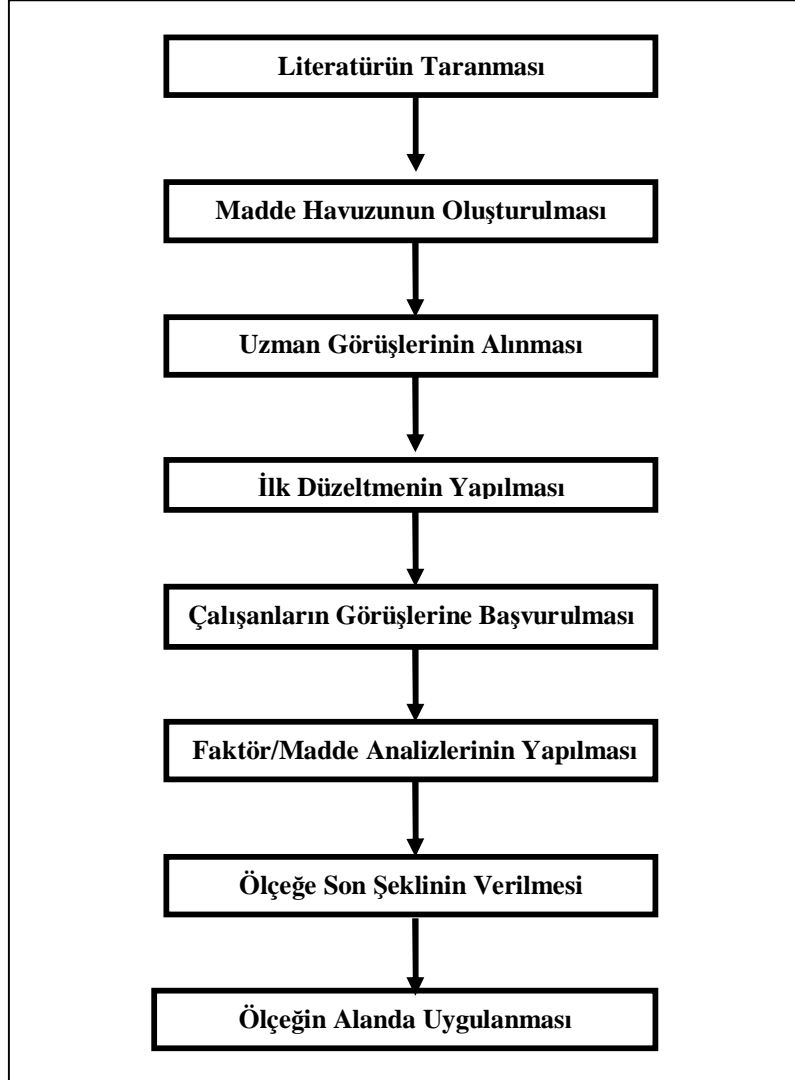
Literatürün Taranması

Madde Havuzunun Oluşturulması

Uzman Görüşlerinin Alınması

İlk Düzeltmenin Yapılması

Çalışanların Görüşlerine Başvurulması

Faktör/Madde Analizlerinin Yapılması

Ölçeğe Son Şeklinin Verilmesi

Ölçeğin Alanda Uygulanması